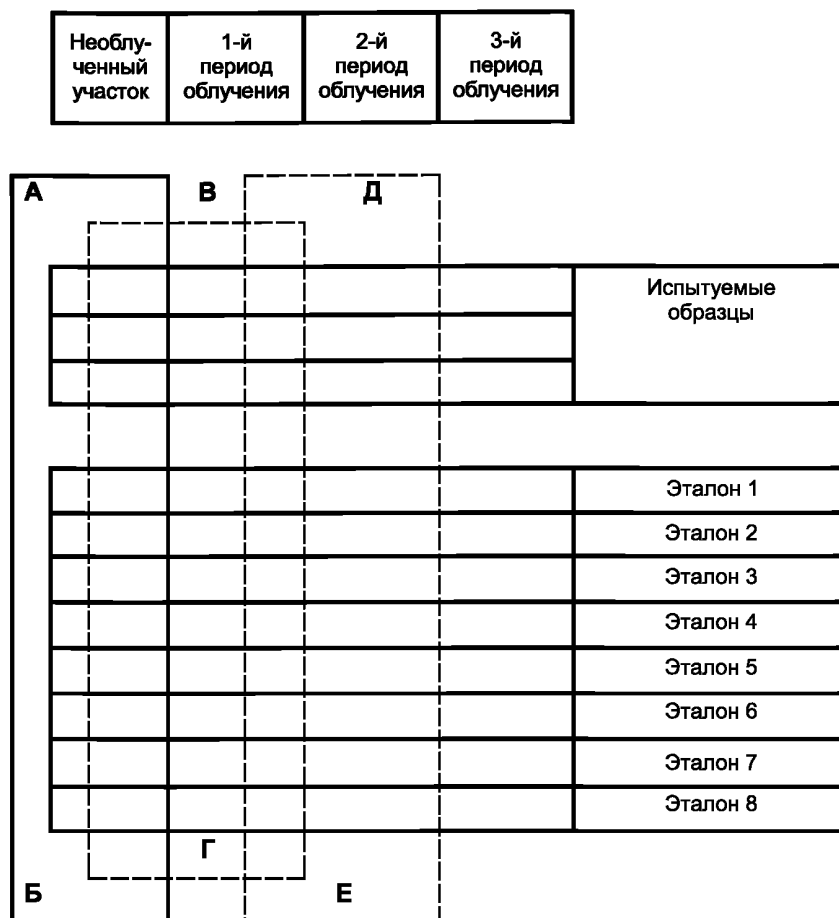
| Необлученный участок | 1-й период облучения | 2-й период облучения | 3-й период облучения |
|---|---|---|---|

А

В

Д

Испытуемые образцы

Эталон 1

Эталон 2

Эталон 3

Эталон 4

Эталон 5

Эталон 6

Эталон 7

Эталон 8

Г

Б

Е